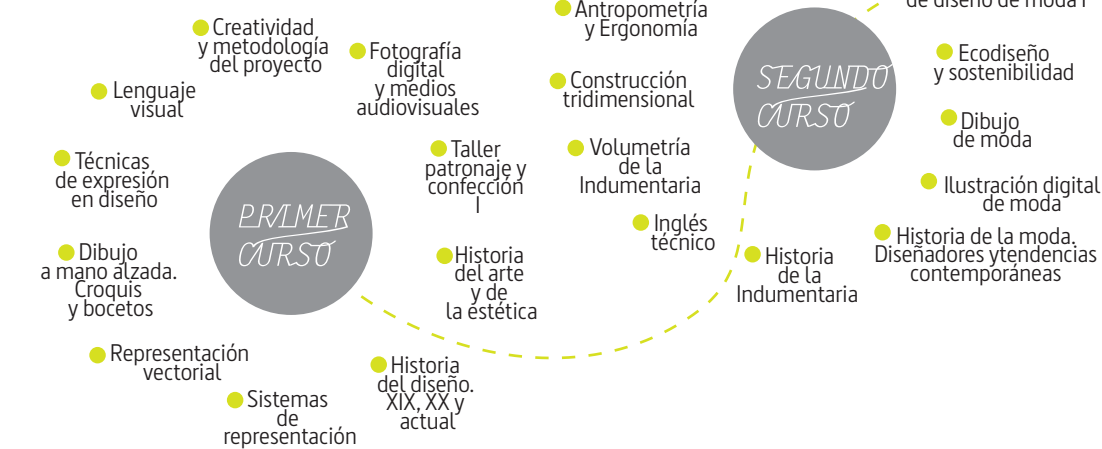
Creatividad y metodología del proyecto

Fotografía digital y medios audiovisuales

Lenguaje visual

Técnicas de expresión en diseño

PRIMER CURSO

Taller patronaje y confección I

Dibujo a mano alzada. Croquis y bocetos

Historia del arte y de la estética

Representación vectorial

Historia del diseño. XIX, XX y actual

Sistemas de representación

Antropometría y Ergonomía

Construcción tridimensional

Volumetría de la Indumentaria

Inglés técnico

Historia de la Indumentaria

SEGUNDO CURSO

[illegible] de diseño de moda I

Ecodiseño y sostenibilidad

Dibujo de moda

Ilustración digital de moda

Historia de la moda. Diseñadores ytendencias contemporáneas